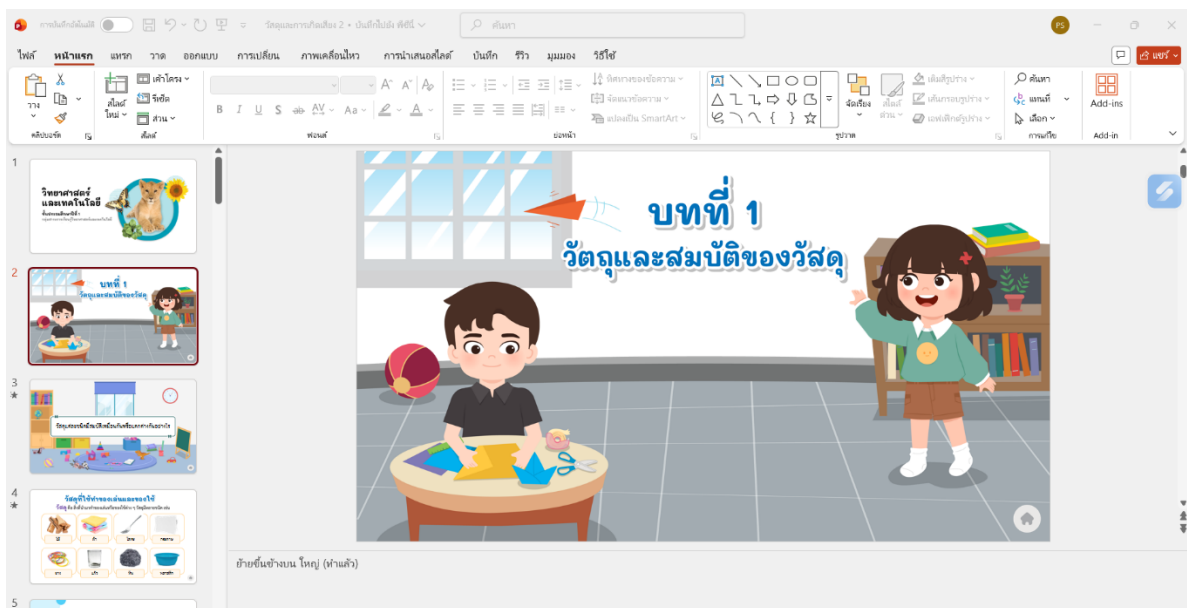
การบันทึกอัตโนมัติ วัตถุและการเกิดเสียง 2 • บันทึกไปยัง พีซีนี้ ค้นหา PS

ไฟล์ หน้าแรก แทรก วาด ออกแบบ การเปลี่ยน ภาพเคลื่อนไหว การนำเสนอสไลด์ บันทึก รีวิว มุมมอง วิธีใช้ แชร์

วาง คลิปบอร์ด สไลด์ใหม่ เค้าโครง รีเซ็ต ส่วน สไลด์ ฟอนต์ ทิศทางของข้อความ จัดแนวข้อความ แปลงเป็น SmartArt ย่อหน้า จัดเรียง สไตล์ด่วน เติมสีรูปร่าง เค้าร่างรูปร่าง เอฟเฟ็กต์รูปร่าง รูปวาด ค้นหา แทนที่ เลือก การแก้ไข Add-ins Add-in

1
วิทยาศาสตร์และเทคโนโลยี

2
บทที่ 1 วัตถุและสมบัติของวัสดุ

3
วัตถุรอบตัวเราทำมาจากอะไร

4
วัสดุที่ใช้ทำของเล่นและของใช้

บทที่ 1
วัตถุและสมบัติของวัสดุ

ย้ายขึ้นข้างบน ใหญ่ (ทำแล้ว)